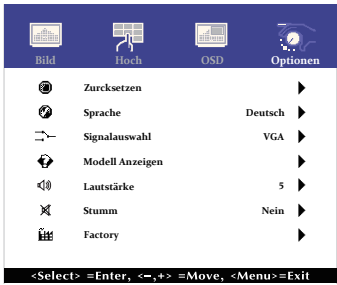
Bild Hoch OSD Optionen

| | |
|---|---|
| Zurcksetzen | |
| Sprache | Deutsch |
| Signalauswahl | VGA |
| Modell Anzeigen | |
| Lautstärke | 5 |
| Stumm | Nein |
| Factory | |

<Select> =Enter, <−,+> =Move, <Menu>=Exit